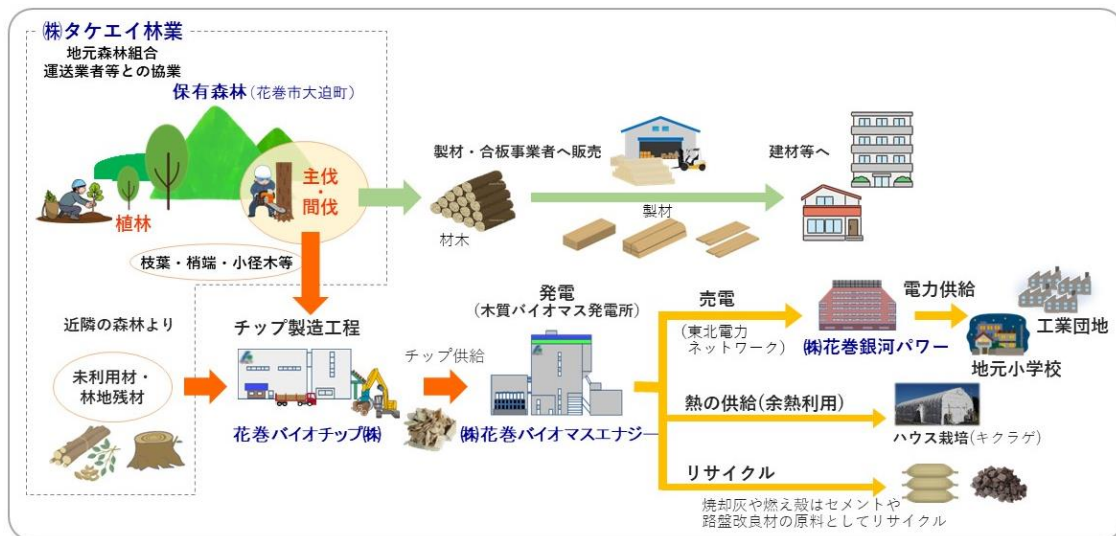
㈱タケエイ林業
地元森林組合
運送業者等との協業
保有森林（花巻市大迫町）

植林
主伐・間伐
枝葉・梢端・小径木等

製材・合板事業者へ販売
材木
製材
建材等へ

近隣の森林より
未利用材・林地残材

チップ製造工程
花巻バイオチップ㈱
チップ供給

発電
（木質バイオマス発電所）
㈱花巻バイオマスエナジー

売電
（東北電力ネットワーク）
㈱花巻銀河パワー
電力供給
工業団地
地元小学校

熱の供給（余熱利用）
ハウス栽培（キクラゲ）

リサイクル
焼却灰や燃え殻はセメントや路盤改良材の原料としてリサイクル